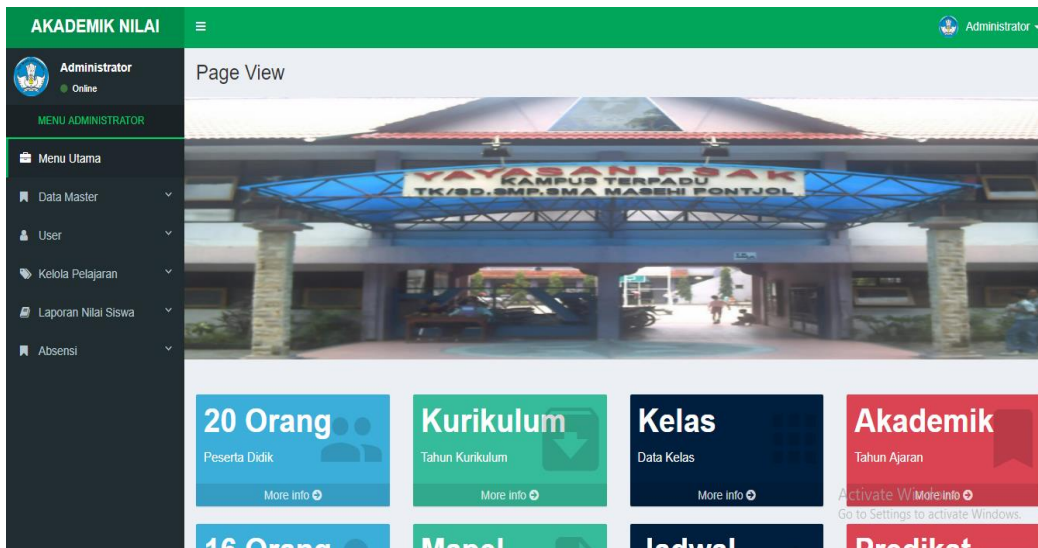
AKADEMIK NILAI
≡
Administrator

Administrator
Online
MENU ADMINISTRATOR
Menu Utama
Data Master
User
Kelola Pelajaran
Laporan Nilai Siswa
Absensi

Page View

YAYASAN PSAK
KAMPUS TERPADU
TK/SD.SMP.SMA MASEHI PONTJOL

20 Orang
Peserta Didik
More info

Kurikulum
Tahun Kurikulum
More info

Kelas
Data Kelas
More info

Akademik
Tahun Ajaran
More info

Activate Windows
Go to Settings to activate Windows.

16 Orang
Mapel
Jadwal
Predikat